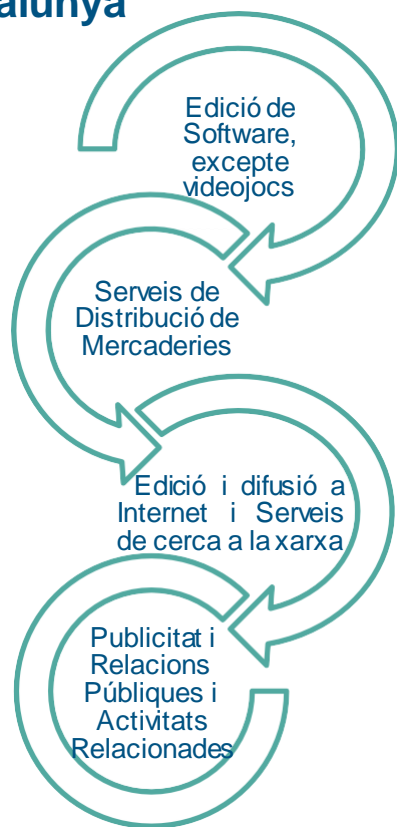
alunya

Edició de Software, excepte videojocs

Serveis de Distribució de Mercaderies

Edició i difusió a Internet i Serveis de cerca a la xarxa

Publicitat i Relacions Públiques i Activitats Relacionades